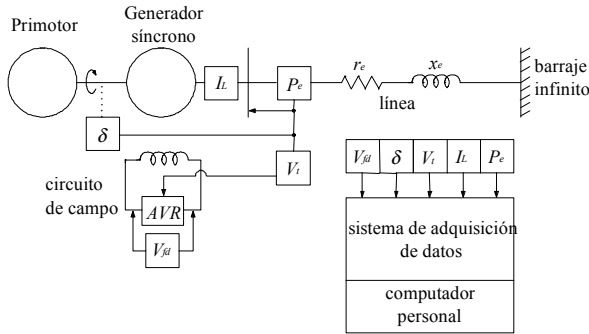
Primotor

Generador síncrono

$I_L$

$P_e$

$r_e$

$x_e$

línea

barraje infinito

$\delta$

$V_t$

circuito de campo

$AVR$

$V_{fd}$

| $V_{fd}$ | $\delta$ | $V_t$ | $I_L$ | $P_e$ |
|---|---|---|---|---|

sistema de adquisición de datos

computador personal